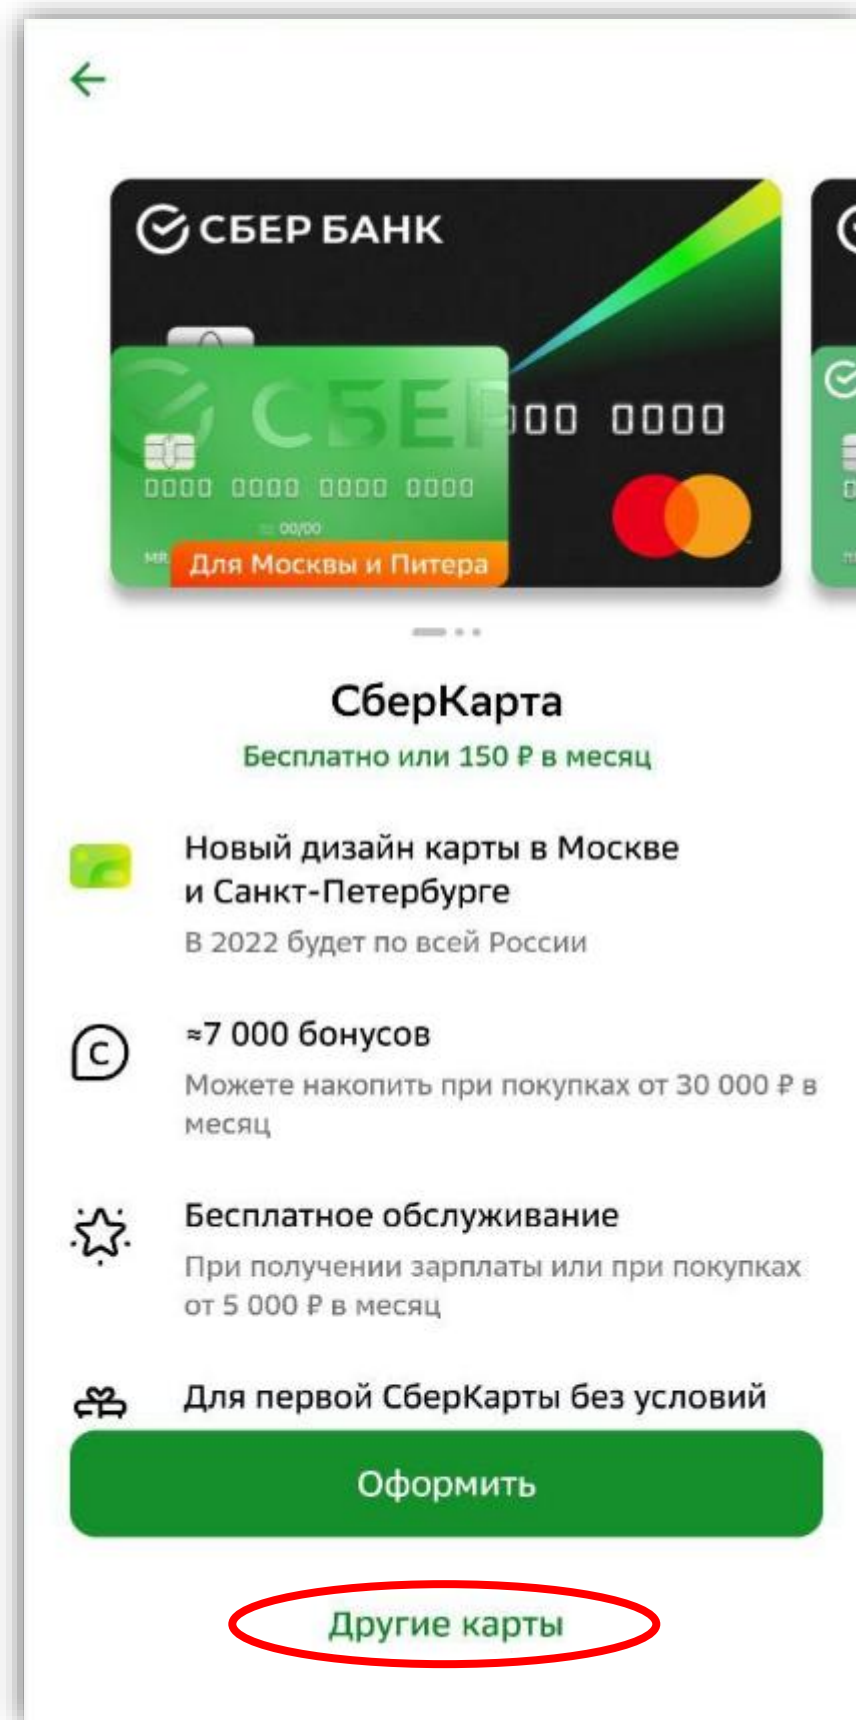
СБЕР БАНК

СБЕР

0000 0000 0000 0000

00 0000

00/00

MIR

Для Москвы и Питера

СберКарта

Бесплатно или 150 ₽ в месяц

Новый дизайн карты в Москве и Санкт-Петербурге

В 2022 будет по всей России

≈7 000 бонусов

Можете накопить при покупках от 30 000 ₽ в месяц

Бесплатное обслуживание

При получении зарплаты или при покупках от 5 000 ₽ в месяц

Для первой СберКарты без условий

Оформить

Другие карты